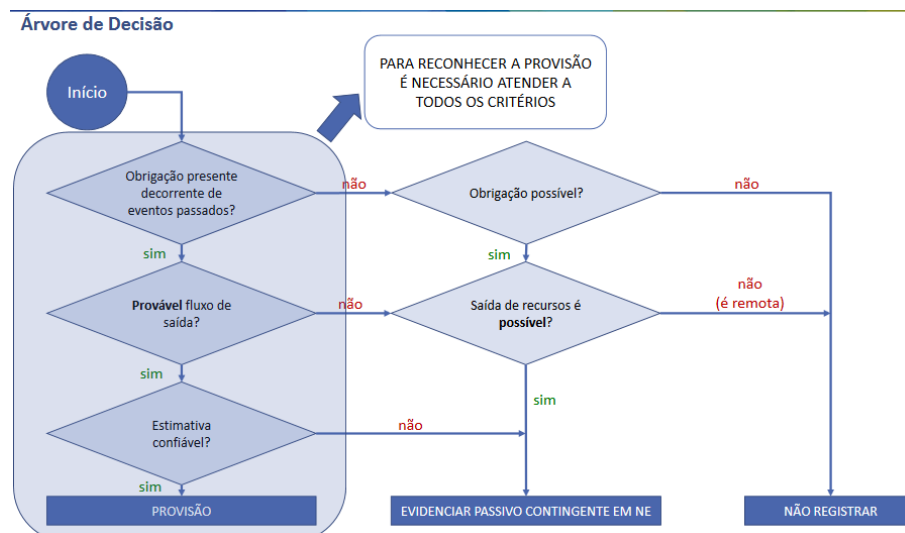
Árvore de Decisão

Início

PARA RECONHECER A PROVISÃO É NECESSÁRIO ATENDER A TODOS OS CRITÉRIOS

Obrigação presente decorrente de eventos passados?

não

Obrigação possível?

não

sim

sim

Provável fluxo de saída?

não

Saída de recursos é possível?

não (é remota)

sim

sim

Estimativa confiável?

não

sim

PROVISÃO

EVIDENCIAR PASSIVO CONTINGENTE EM NE

NÃO REGISTRAR